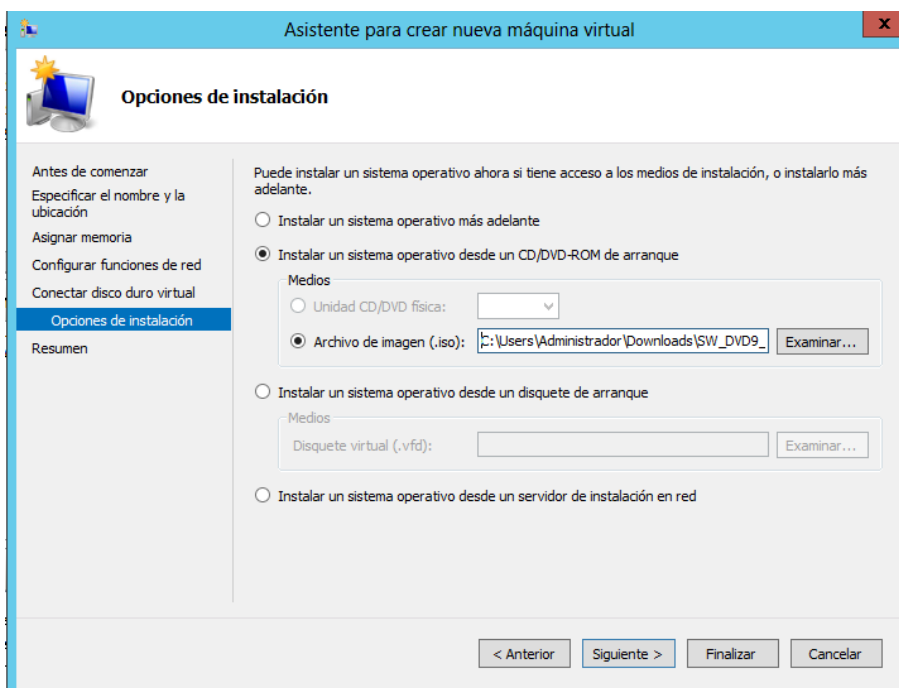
Asistente para crear nueva máquina virtual

Opciones de instalación

Antes de comenzar
Especificar el nombre y la ubicación
Asignar memoria
Configurar funciones de red
Conectar disco duro virtual
Opciones de instalación
Resumen

Puede instalar un sistema operativo ahora si tiene acceso a los medios de instalación, o instalarlo más adelante.

Instalar un sistema operativo más adelante

Instalar un sistema operativo desde un CD/DVD-ROM de arranque

Medios

Unidad CD/DVD física:

Archivo de imagen (.iso): C:\Users\Administrador\Downloads\SW_DVD9_ Examinar...

Instalar un sistema operativo desde un disquete de arranque

Medios

Disquete virtual (.vfd): Examinar...

Instalar un sistema operativo desde un servidor de instalación en red

< Anterior Siguiente > Finalizar Cancelar